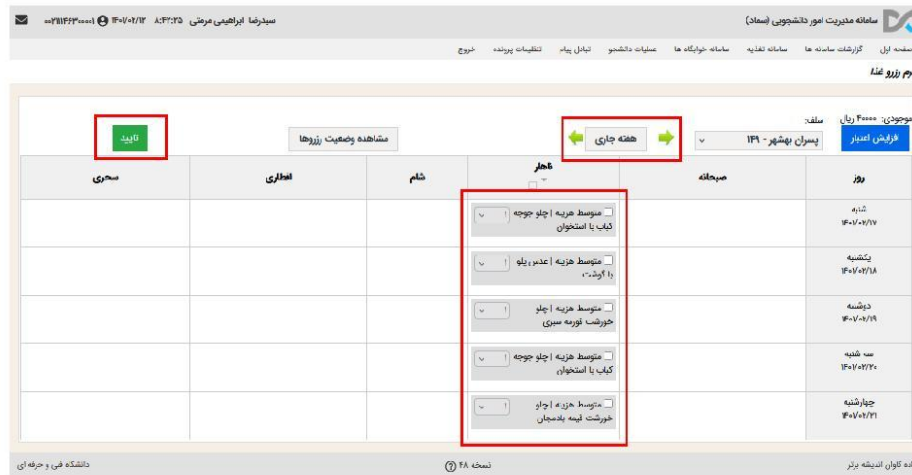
سامانه مدیریت امور دانشجویی (سماد)

سیدرضا ابراهیمی مرغنی ۸:۴۲:۲۵ ۱۴۰۱/۰۲/۱۳ ۰۰۲۱۱۴۶۳۰۰۰۱

صفحه اول گزارشات سامانه ها سامانه تغذیه سامانه خوابگاه ها عملیات دانشجو تبادل پیام تنظیمات پرونده خروج

فرم رزرو غذا

موجودی: ۴۰۰۰۰ ریال

افزایش اعتبار

سلف: پسران بوشهر - ۱۴۹

هفته جاری

مشاهده وضعیت رزروها

تایید

| روز | صبحانه | ناهار | شام | افطاری | سحری |
|---|---|---|---|---|---|
| شنبه ۱۴۰۱/۰۲/۱۷ | | متوسط هزینه \| چلو جوجه کباب با استخوان | | | |
| یکشنبه ۱۴۰۱/۰۲/۱۸ | | متوسط هزینه \| عدس پلو با گوشت | | | |
| دوشنبه ۱۴۰۱/۰۲/۱۹ | | متوسط هزینه \| چلو خورشت قورمه سبزی | | | |
| سه شنبه ۱۴۰۱/۰۲/۲۰ | | متوسط هزینه \| چلو جوجه کباب با استخوان | | | |
| چهارشنبه ۱۴۰۱/۰۲/۲۱ | | متوسط هزینه \| چلو خورشت قیمه بادمجان | | | |

ده کاوان اندیشه برتر نسخه ۴۸ دانشگاه فنی و حرفه ای